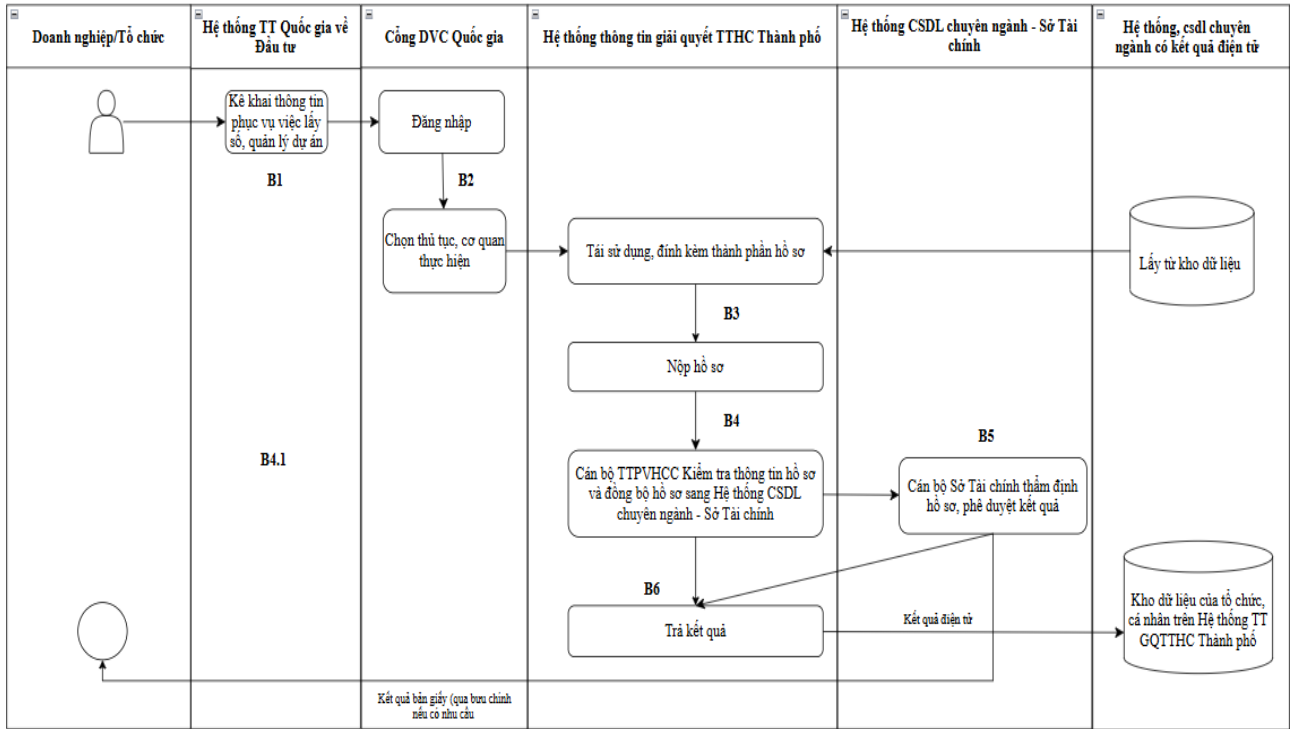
Doanh nghiệp/Tổ chức

Hệ thống TT Quốc gia về Đầu tư

Cổng DVC Quốc gia

Hệ thống thông tin giải quyết TTHC Thành phố

Hệ thống CSDL chuyên ngành - Sở Tài chính

Hệ thống, csdl chuyên ngành có kết quả điện tử

Kê khai thông tin phục vụ việc lấy số, quản lý dự án

Đăng nhập

B1

B2

Chọn thủ tục, cơ quan thực hiện

Tái sử dụng, đính kèm thành phần hồ sơ

Lấy từ kho dữ liệu

B3

Nộp hồ sơ

B4

B5

B4.1

Cán bộ TTPVHCC Kiểm tra thông tin hồ sơ và đồng bộ hồ sơ sang Hệ thống CSDL chuyên ngành - Sở Tài chính

Cán bộ Sở Tài chính thẩm định hồ sơ, phê duyệt kết quả

B6

Trả kết quả

Kết quả điện tử

Kho dữ liệu của tổ chức, cá nhân trên Hệ thống TT GQTTHC Thành phố

Kết quả bản giấy (qua bưu chính nếu có nhu cầu